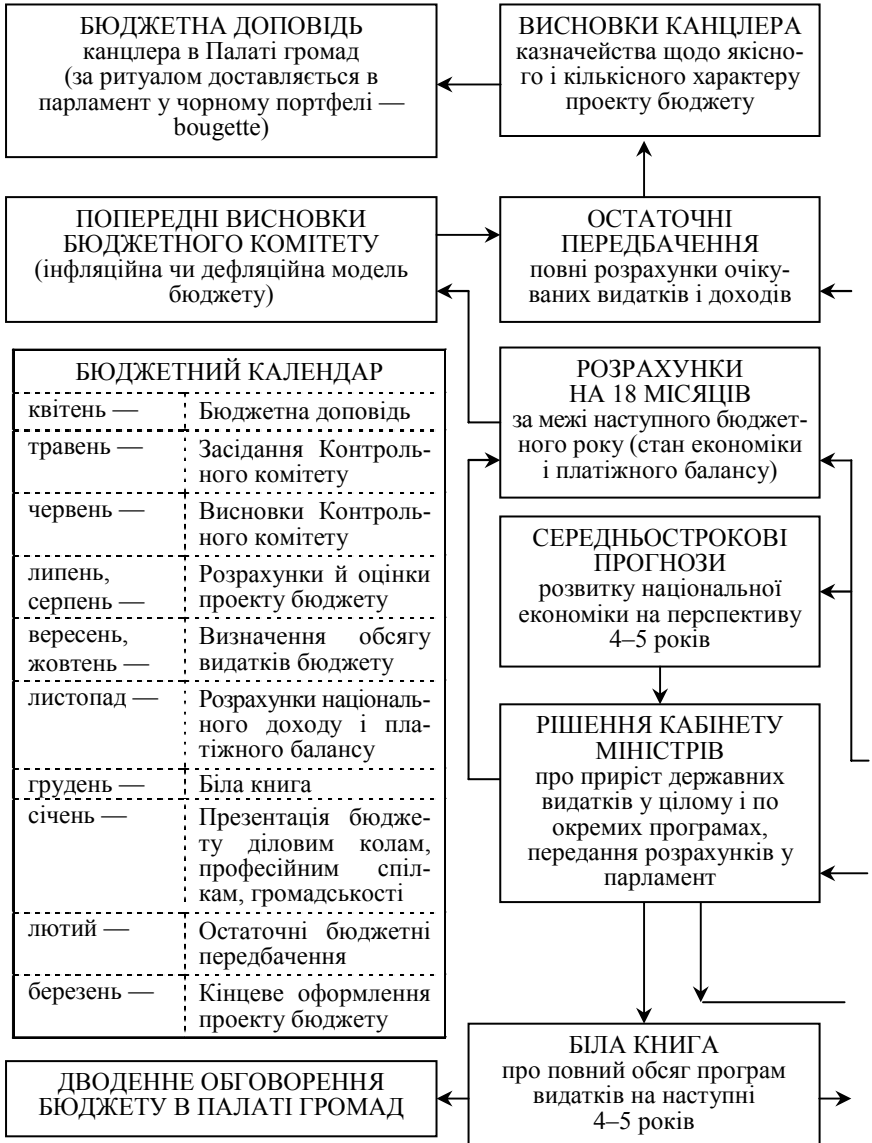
БЮДЖЕТНА ДОПОВІДЬ
канцлера в Палаті громад (за ритуалом доставляється в парламент у чорному портфелі — bougette)

ВИСНОВКИ КАНЦЛЕРА
казначейства щодо якісного і кількісного характеру проекту бюджету

ПОПЕРЕДНІ ВИСНОВКИ БЮДЖЕТНОГО КОМІТЕТУ
(інфляційна чи дефляційна модель бюджету)

ОСТАТОЧНІ ПЕРЕДБАЧЕННЯ
повні розрахунки очікуваних видатків і доходів

| БЮДЖЕТНИЙ КАЛЕНДАР | |
|---|---|
| квітень — | Бюджетна доповідь |
| травень — | Засідання Контрольного комітету |
| червень — | Висновки Контрольного комітету |
| липень, серпень — | Розрахунки й оцінки проекту бюджету |
| вересень, жовтень — | Визначення обсягу видатків бюджету |
| листопад — | Розрахунки національного доходу і платіжного балансу |
| грудень — | Біла книга |
| січень — | Презентація бюджету діловим колам, професійним спілкам, громадськості |
| лютий — | Остаточні бюджетні передбачення |
| березень — | Кінцеве оформлення проекту бюджету |

РОЗРАХУНКИ НА 18 МІСЯЦІВ
за межі наступного бюджетного року (стан економіки і платіжного балансу)

СЕРЕДНЬОСТРОКОВІ ПРОГНОЗИ
розвитку національної економіки на перспективу 4–5 років

РІШЕННЯ КАБІНЕТУ МІНІСТРІВ
про приріст державних видатків у цілому і по окремих програмах, передання розрахунків у парламент

ДВОДЕННЕ ОБГОВОРЕННЯ БЮДЖЕТУ В ПАЛАТІ ГРОМАД

БІЛА КНИГА
про повний обсяг програм видатків на наступні 4–5 років